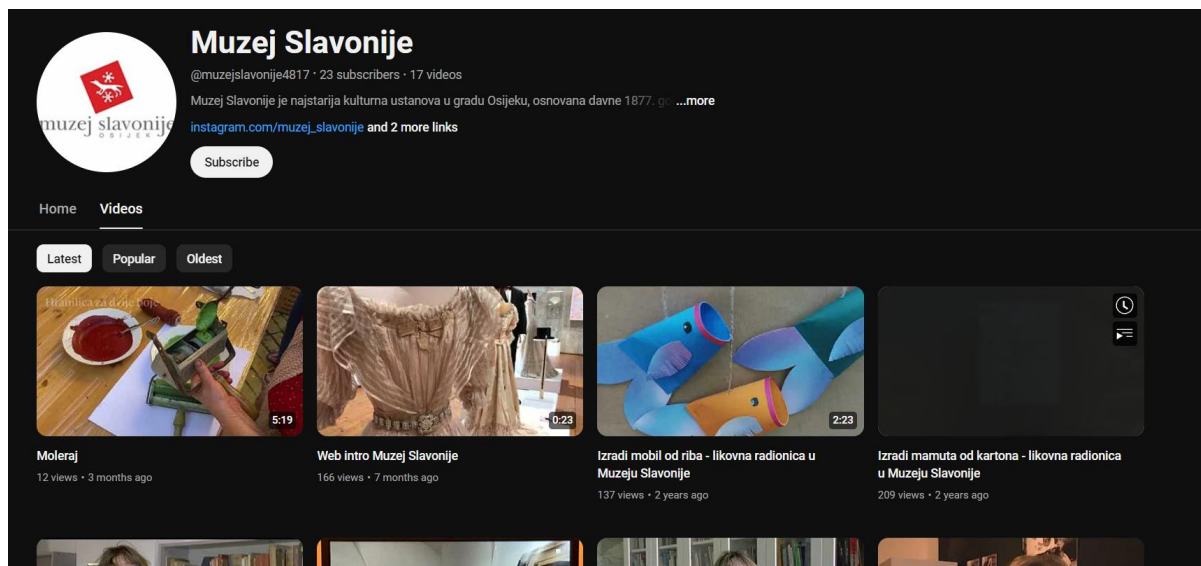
muzej slavonije
OSIJEK

Muzej Slavonije

@muzejslavonije4817 · 23 subscribers · 17 videos

Muzej Slavonije je najstarija kulturna ustanova u gradu Osijeku, osnovana davne 1877. go ...more

instagram.com/muzej_slavonije and 2 more links

Subscribe

Home Videos

Latest Popular Oldest

Hramlica za dvije boje

5:19

Moleraj

12 views • 3 months ago

0:23

Web intro Muzej Slavonije

166 views • 7 months ago

2:23

Izradi mobil od riba - likovna radionica u Muzeju Slavonije

137 views • 2 years ago

Izradi mamuta od kartona - likovna radionica u Muzeju Slavonije

209 views • 2 years ago